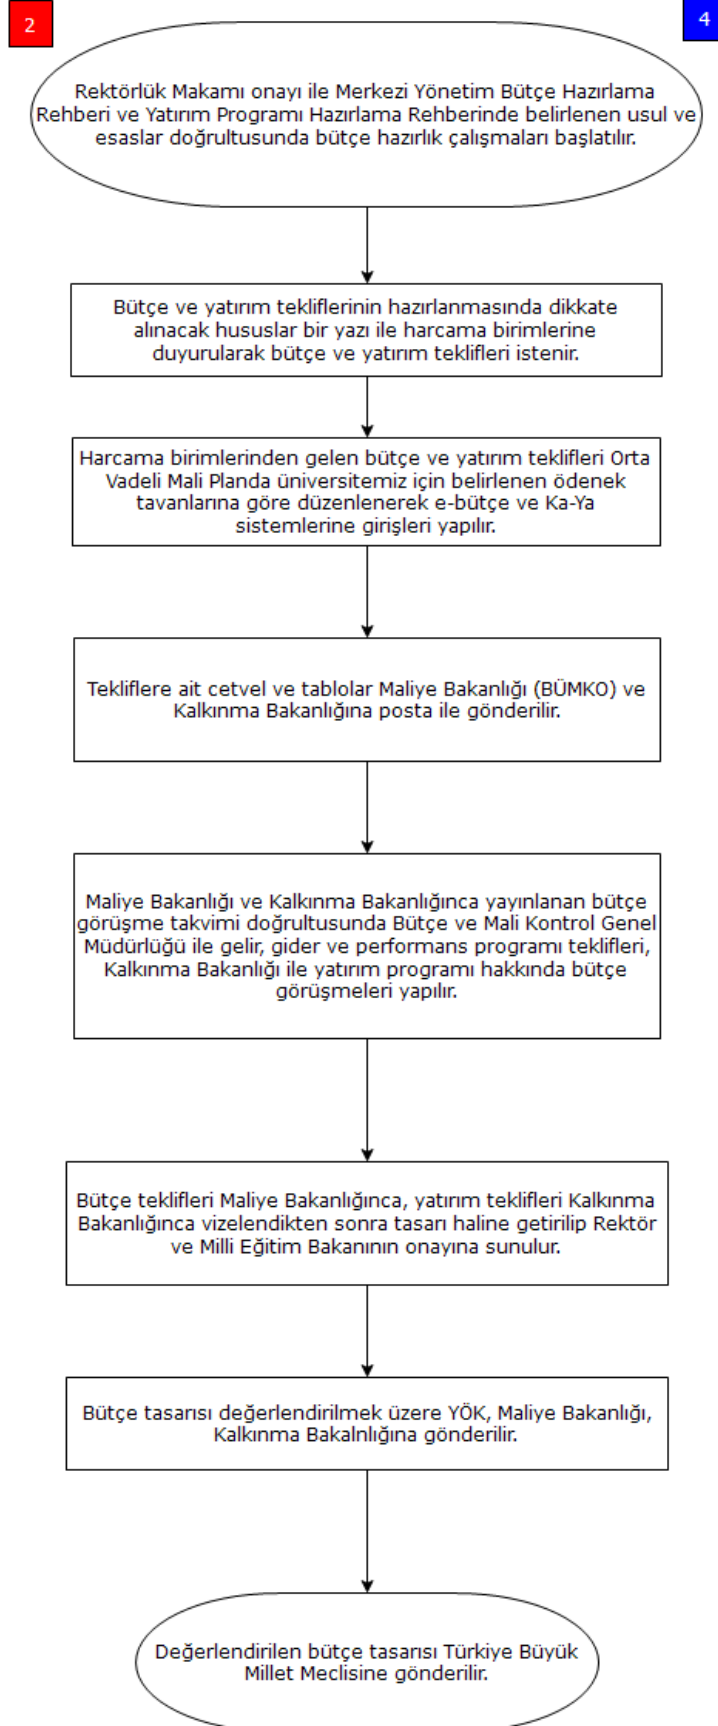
2

4

Rektörlük Makamı onayı ile Merkezi Yönetim Bütçe Hazırlama Rehberi ve Yatırım Programı Hazırlama Rehberinde belirlenen usul ve esaslar doğrultusunda bütçe hazırlık çalışmaları başlatılır.

Bütçe ve yatırım tekliflerinin hazırlanmasında dikkate alınacak hususlar bir yazı ile harcama birimlerine duyurularak bütçe ve yatırım teklifleri istenir.

Harcama birimlerinden gelen bütçe ve yatırım teklifleri Orta Vadeli Mali Planda üniversitemiz için belirlenen ödenek tavanlarına göre düzenlenerek e-bütçe ve Ka-Ya sistemlerine girişleri yapılır.

Tekliflere ait cetvel ve tablolar Maliye Bakanlığı (BÜMKO) ve Kalkınma Bakanlığına posta ile gönderilir.

Maliye Bakanlığı ve Kalkınma Bakanlığınca yayınlanan bütçe görüşme takvimi doğrultusunda Bütçe ve Mali Kontrol Genel Müdürlüğü ile gelir, gider ve performans programı teklifleri, Kalkınma Bakanlığı ile yatırım programı hakkında bütçe görüşmeleri yapılır.

Bütçe teklifleri Maliye Bakanlığınca, yatırım teklifleri Kalkınma Bakanlığınca vizelendikten sonra tasarı haline getirilip Rektör ve Milli Eğitim Bakanının onayına sunulur.

Bütçe tasarısı değerlendirilmek üzere YÖK, Maliye Bakanlığı, Kalkınma Bakalnlığına gönderilir.

Değerlendirilen bütçe tasarısı Türkiye Büyük Millet Meclisine gönderilir.